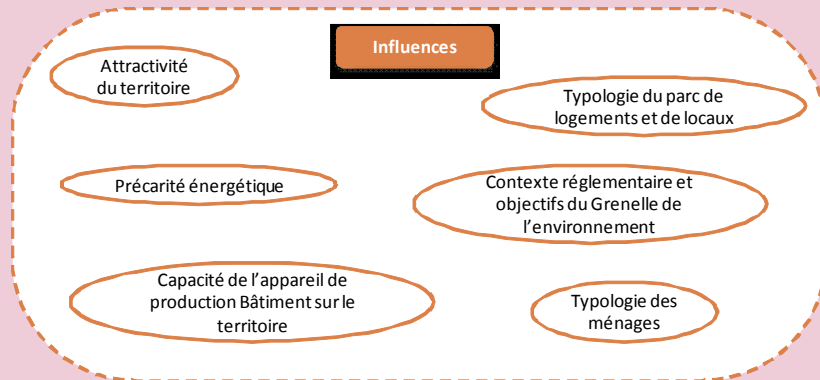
Influences

Attractivité du territoire

Typologie du parc de logements et de locaux

Précarité énergétique

Contexte réglementaire et objectifs du Grenelle de l'environnement

Capacité de l'appareil de production Bâtiment sur le territoire

Typologie des ménages